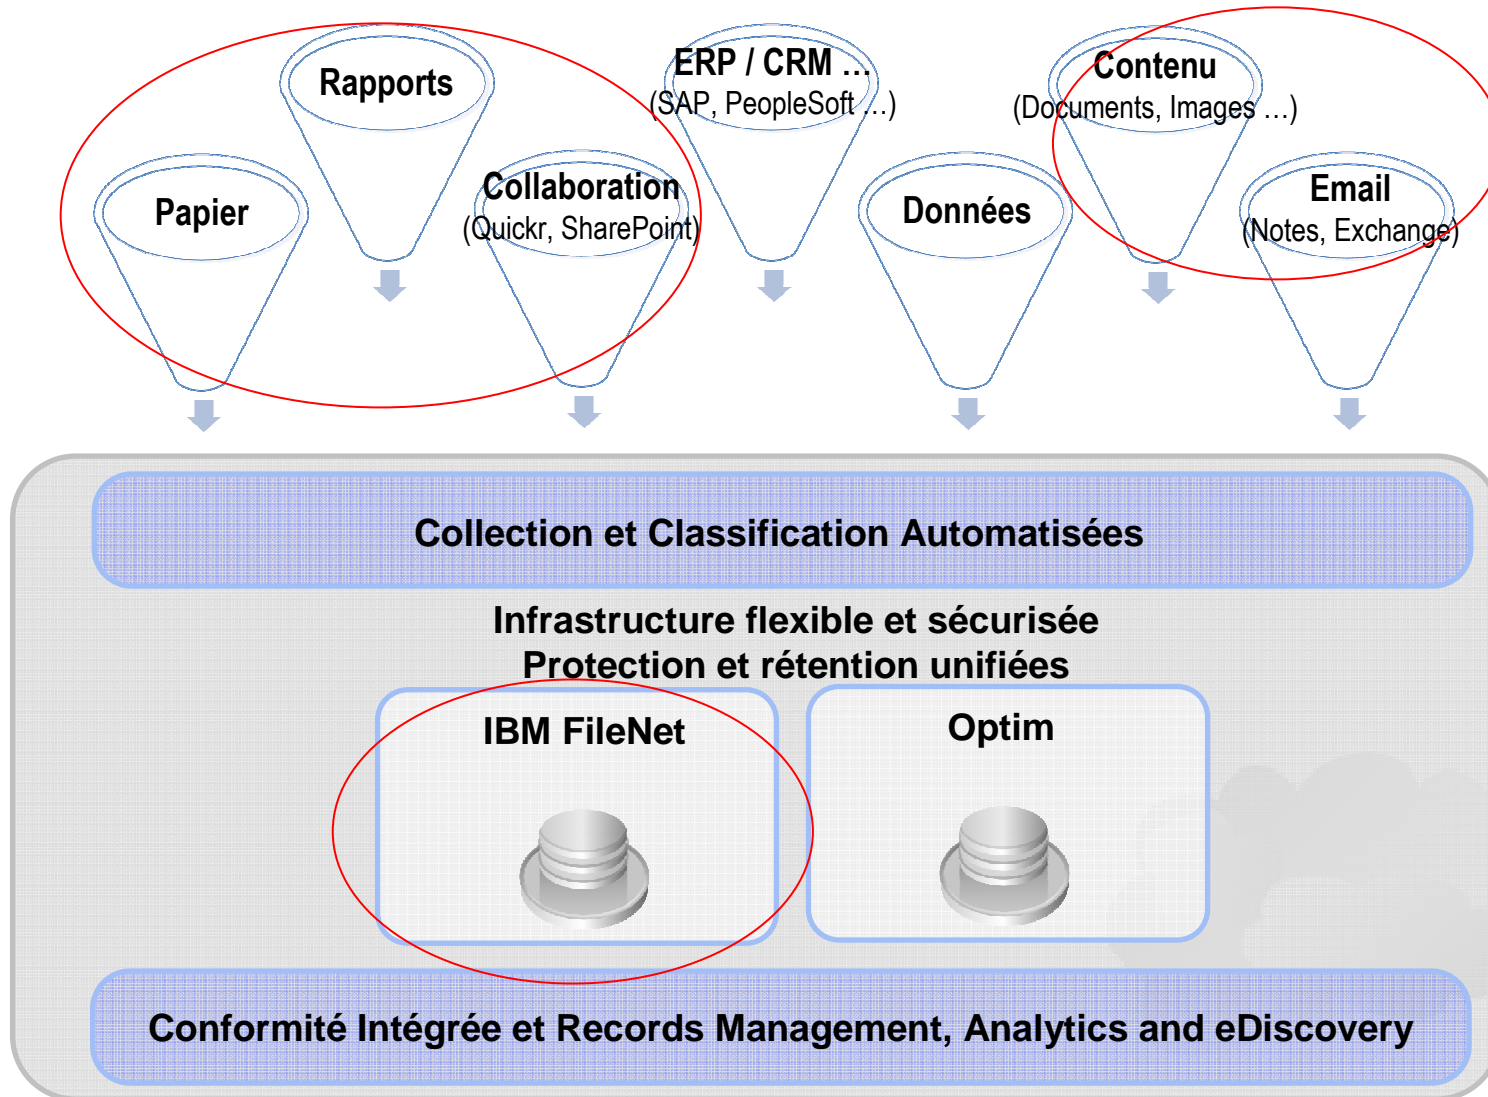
Rapports

ERP / CRM …
(SAP, PeopleSoft …)

Contenu
(Documents, Images …)

Papier

Collaboration
(Quickr, SharePoint)

Données

Email
(Notes, Exchange)

Collection et Classification Automatisées

Infrastructure flexible et sécurisée
Protection et rétention unifiées

IBM FileNet

Optim

Conformité Intégrée et Records Management, Analytics and eDiscovery